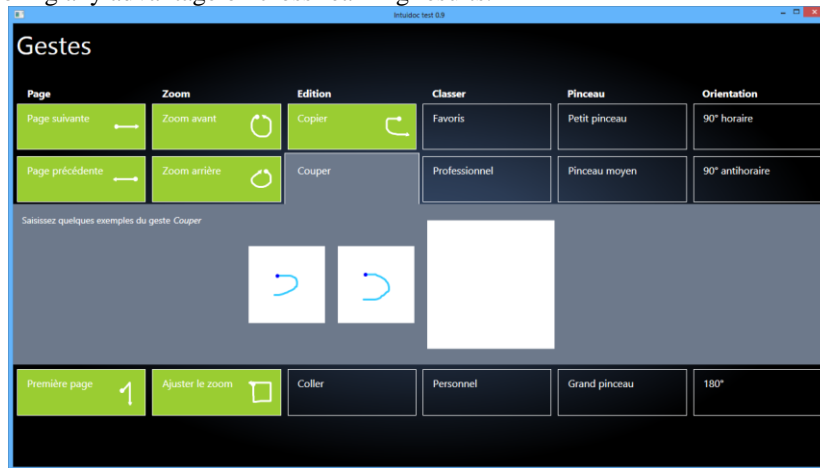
Intuidoc test 0.9

Gestes

Page

Zoom

Edition

Classer

Pinceau

Orientation

Page suivante

Zoom avant

Copier

Favoris

Petit pinceau

90° horaire

Page précédente

Zoom arrière

Couper

Professionnel

Pinceau moyen

90° antihoraire

Saisissez quelques exemples du geste Couper

Première page

Ajuster le zoom

Coller

Personnel

Grand pinceau

180°